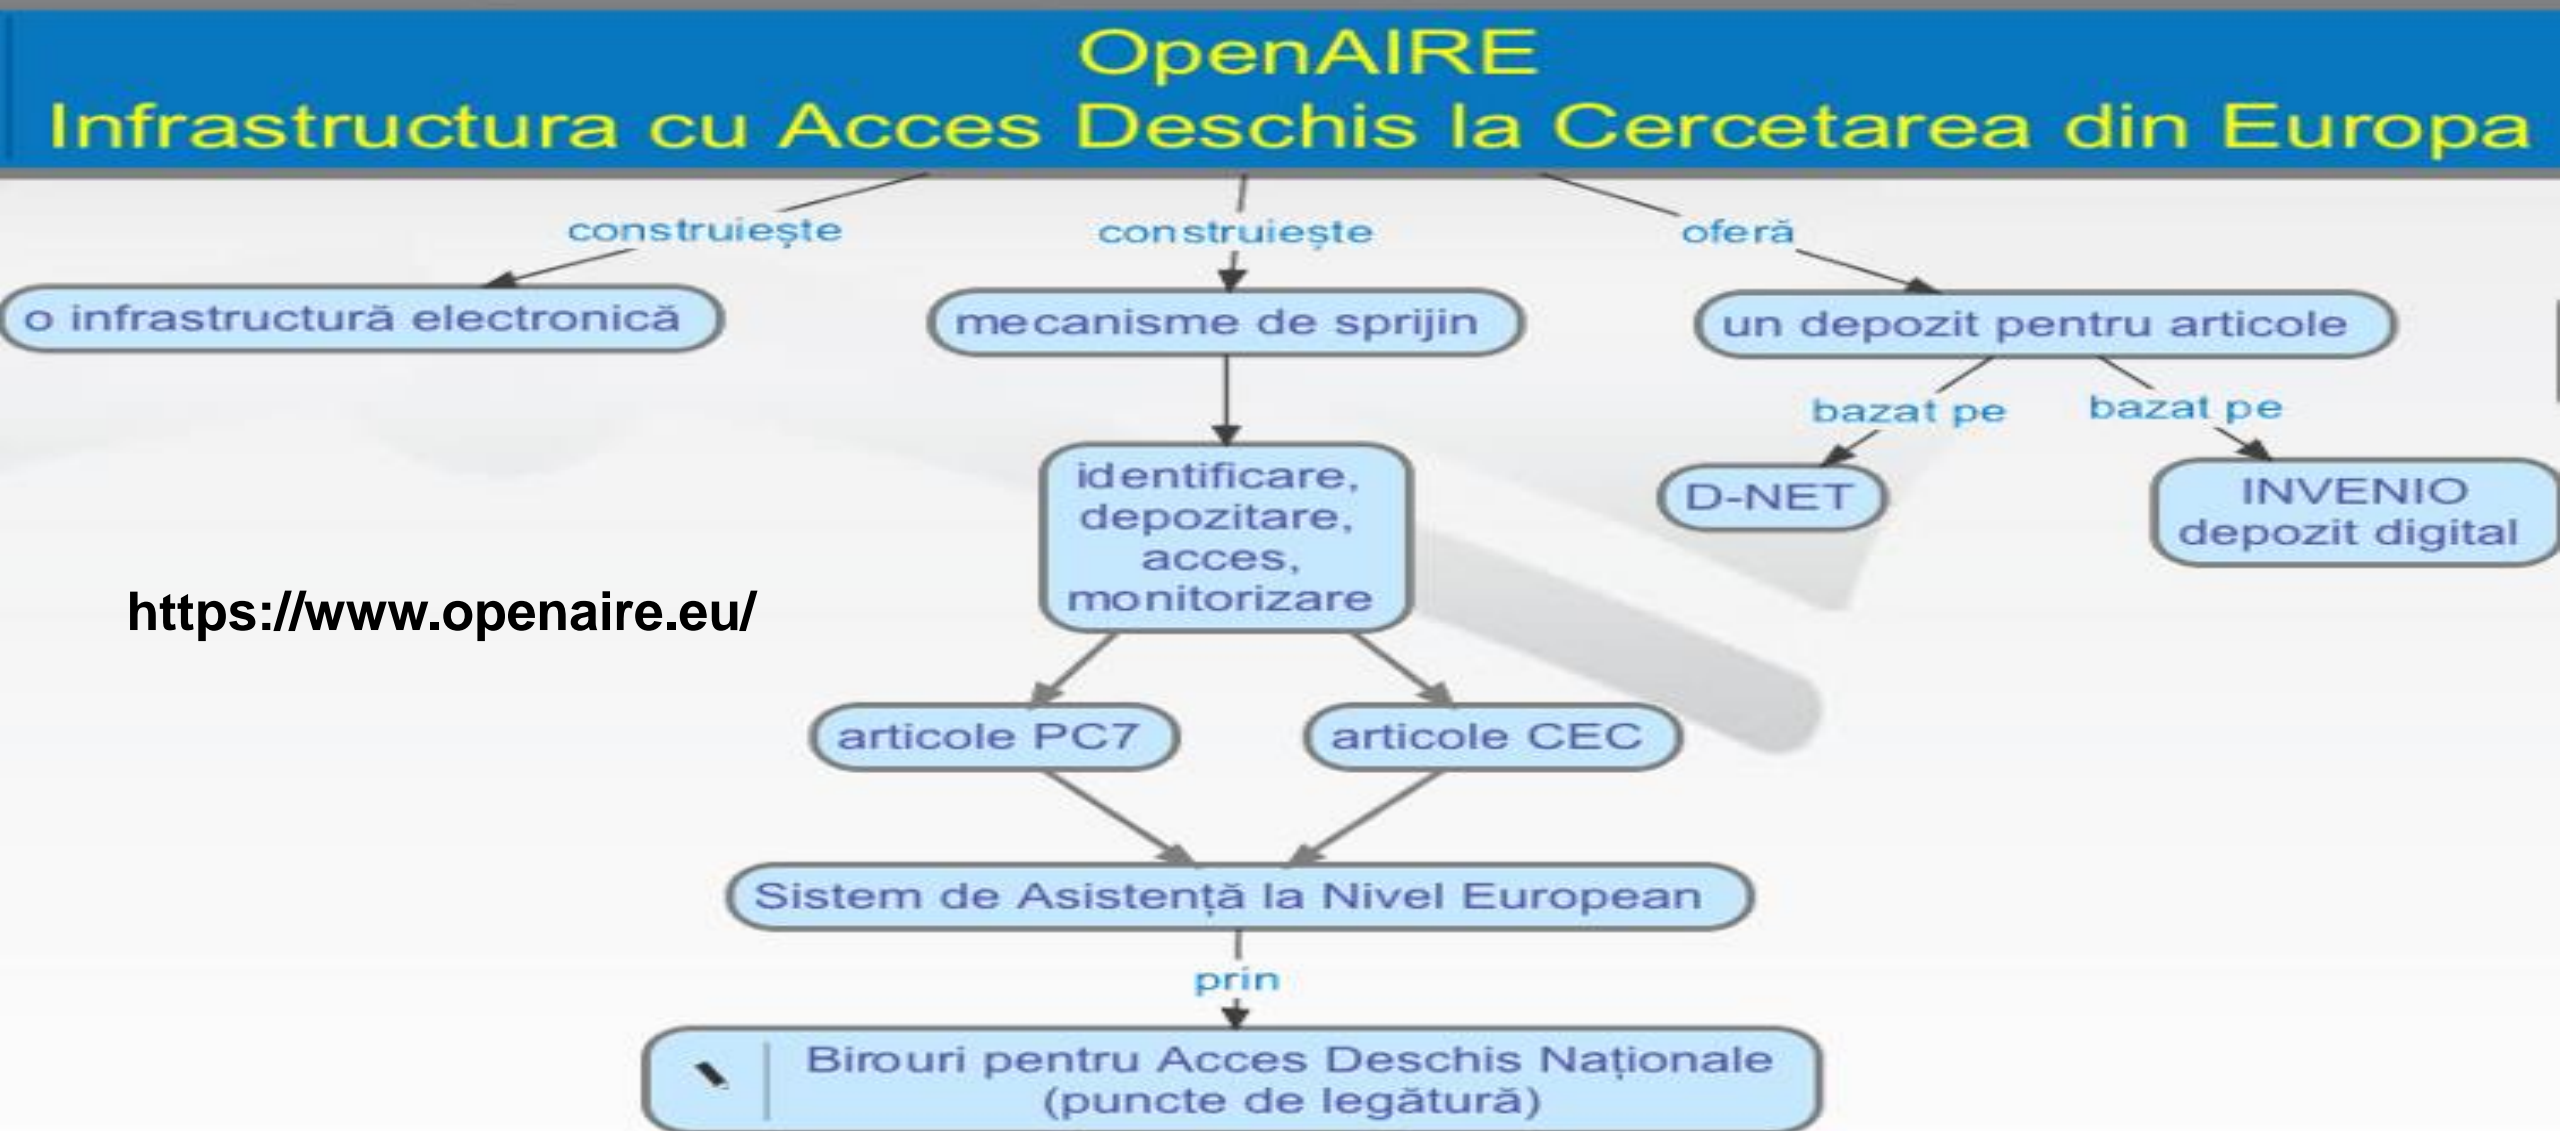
OpenAIRE
Infrastructura cu Acces Deschis la Cercetarea din Europa

construiește
construiește
oferă

o infrastructură electronică
mecanisme de sprijin
un depozit pentru articole

bazat pe
bazat pe

D-NET
INVENIO depozit digital

identificare, depozitare, acces, monitorizare

https://www.openaire.eu/

articole PC7
articole CEC

Sistem de Asistență la Nivel European

prin

Birouri pentru Acces Deschis Naționale (puncte de legătură)